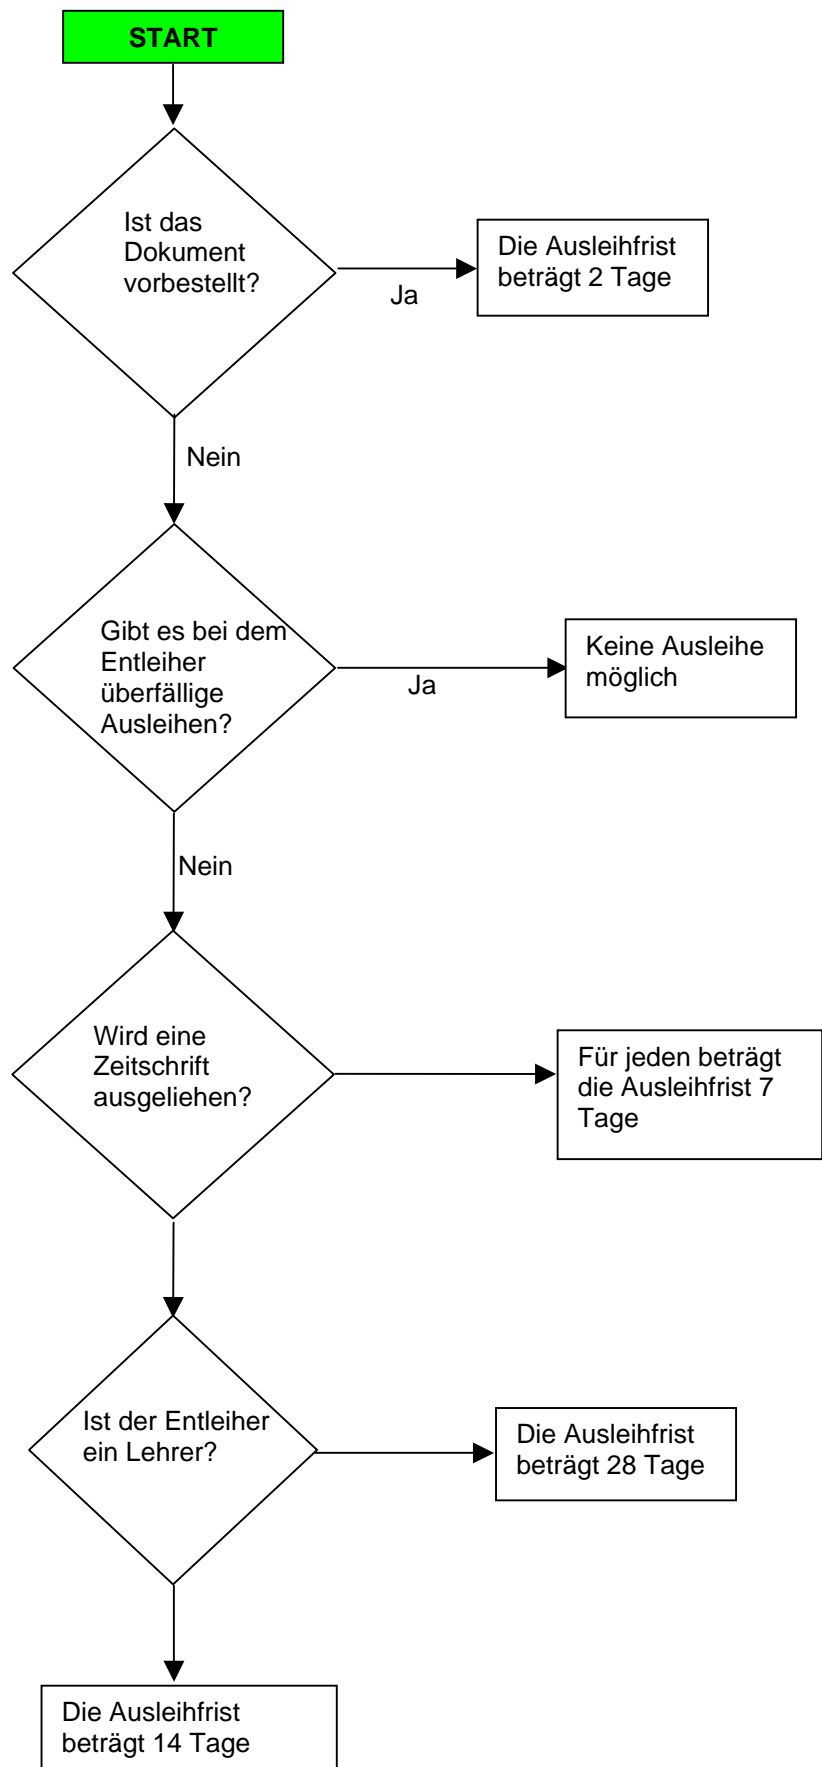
START

Ist das Dokument vorbestellt?

Ja

Die Ausleihfrist beträgt 2 Tage

Nein

Gibt es bei dem Entleiher überfällige Ausleihen?

Ja

Keine Ausleihe möglich

Nein

Wird eine Zeitschrift ausgeliehen?

Für jeden beträgt die Ausleihfrist 7 Tage

Ist der Entleiher ein Lehrer?

Die Ausleihfrist beträgt 28 Tage

Die Ausleihfrist beträgt 14 Tage